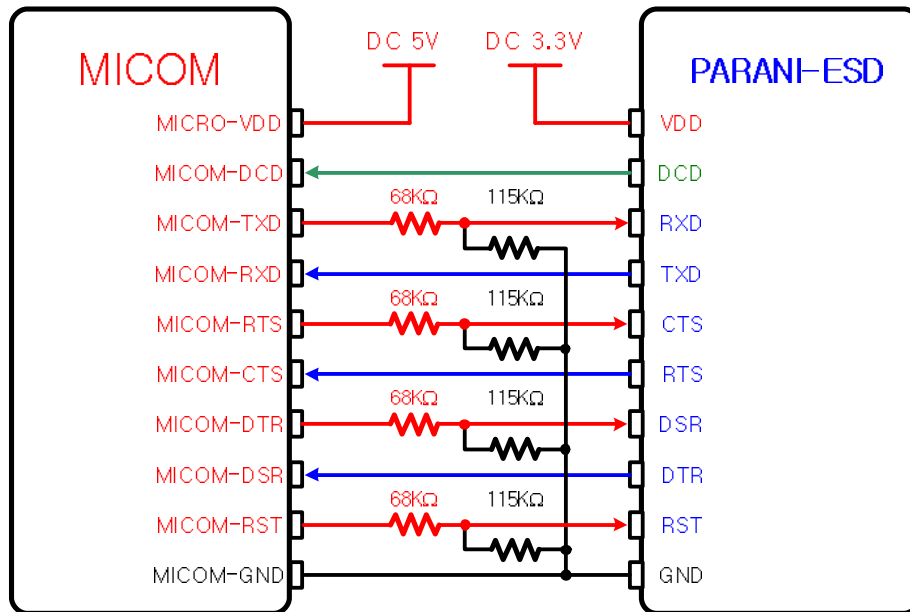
MICOM

DC 5V

DC 3.3V

PARANI-ESD

MICRO-VDD

VDD

MICOM-DCD

DCD

68KΩ

115KΩ

MICOM-TXD

RXD

MICOM-RXD

TXD

68KΩ

115KΩ

MICOM-RTS

CTS

MICOM-CTS

RTS

68KΩ

115KΩ

MICOM-DTR

DSR

MICOM-DSR

DTR

68KΩ

115KΩ

MICOM-RST

RST

MICOM-GND

GND